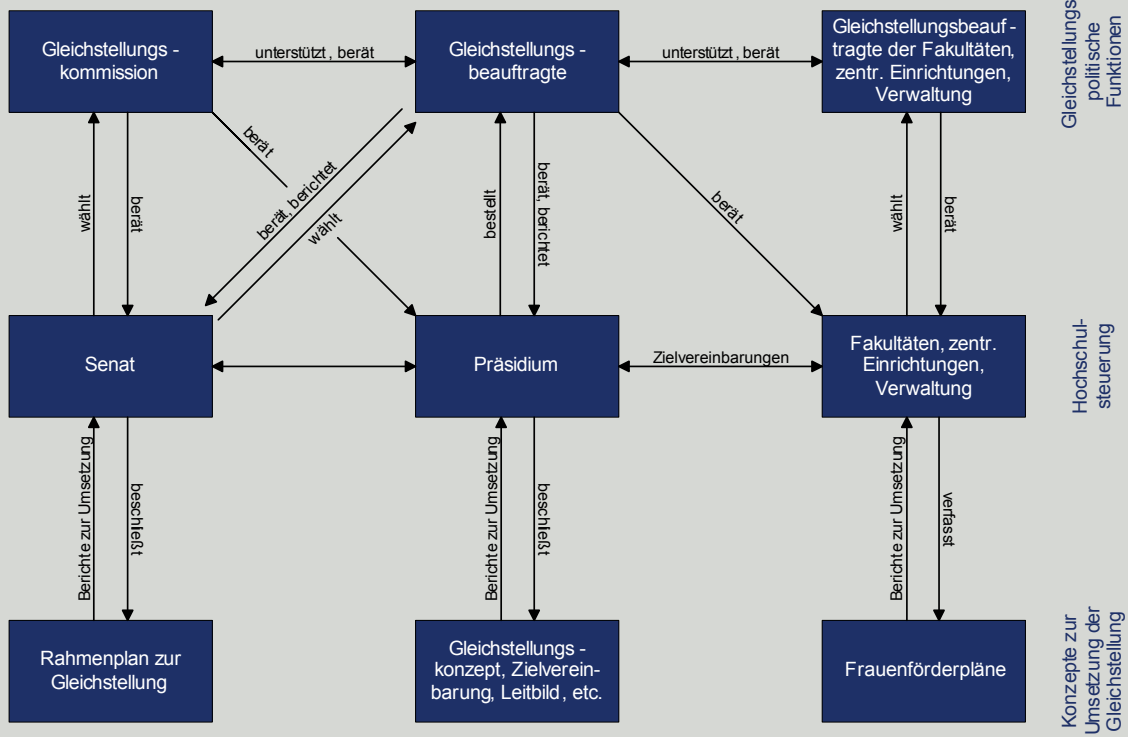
Gleichstellungs - kommission

unterstützt , berät

Gleichstellungs - beauftragte

unterstützt , berät

Gleichstellungsbeauf - tragte der Fakultäten, zentr. Einrichtungen, Verwaltung

Gleichstellungs politische Funktionen

berät

wählt

berät

berät, berichtet

wählt

bestellt

berät, berichtet

berät

wählt

berät

Senat

Präsidium

Zielvereinbarungen

Fakultäten, zentr. Einrichtungen, Verwaltung

Hochschul-steuerung

Berichte zur Umsetzung

beschließt

Berichte zur Umsetzung

beschließt

Berichte zur Umsetzung

verfasst

Rahmenplan zur Gleichstellung

Gleichstellungs - konzept, Zielvereinbarung, Leitbild, etc.

Frauenförderpläne

Konzepte zur Umsetzung der Gleichstellung